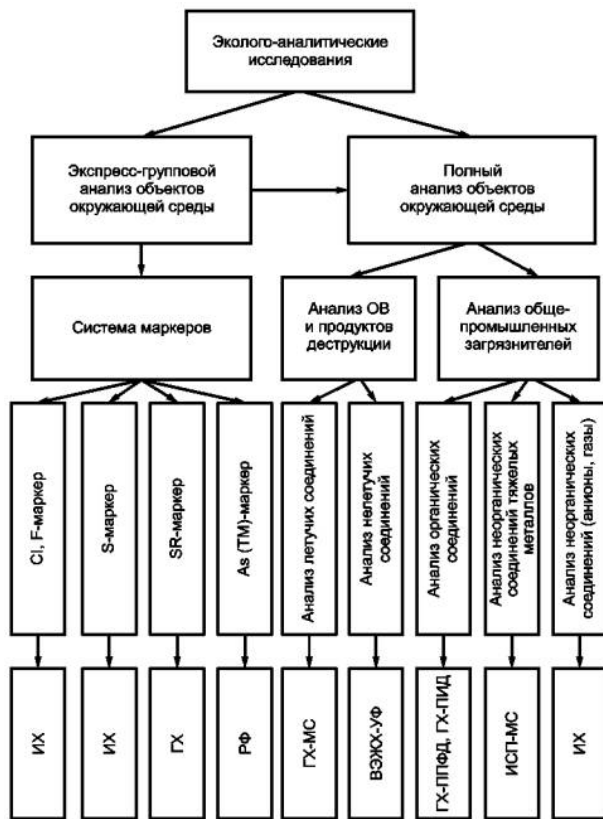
Эколого-аналитические исследования

Экспресс-групповой анализ объектов окружающей среды

Полный анализ объектов окружающей среды

Система маркеров

Анализ ОВ и продуктов деструкции

Анализ обще-промышленных загрязнителей

Cl, F-маркер

S-маркер

SR-маркер

As (ТМ)-маркер

Анализ летучих соединений

Анализ нелетучих соединений

Анализ органических соединений

Анализ неорганических соединений тяжелых металлов

Анализ неорганических соединений (анионы, газы)

ИХ

ИХ

ГХ

РФ

ГХ-МС

ВЭЖХ-УФ

ГХ-ППФД, ГХ-ПИД

ИСП-МС

ИХ